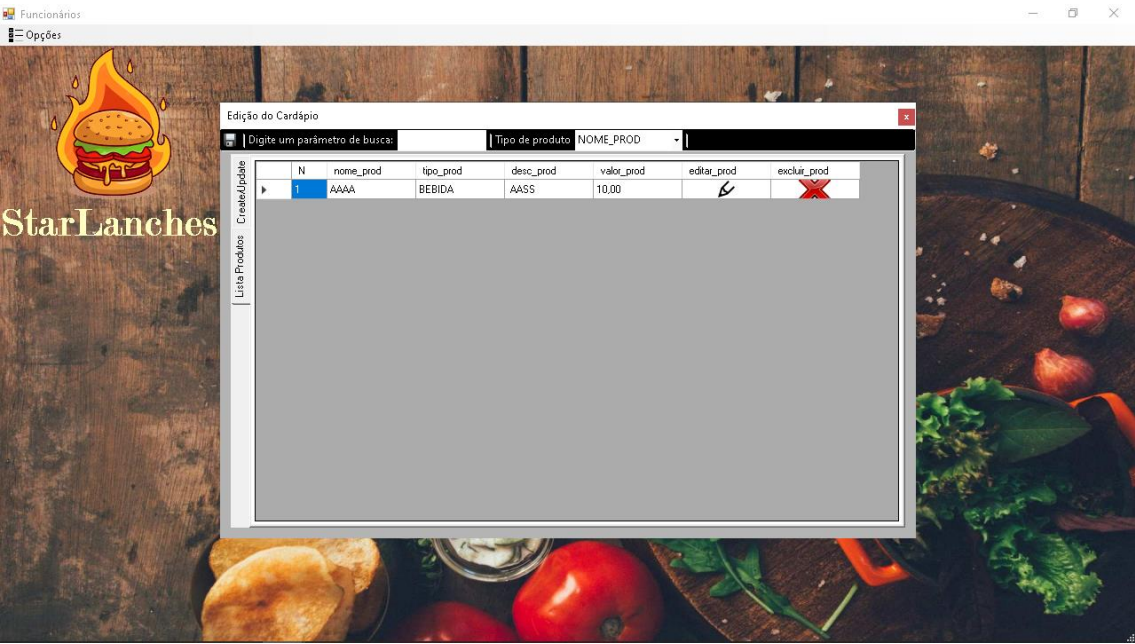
Funcionários

Opções

StarLanches

Edição do Cardápio

x

Digite um parâmetro de busca:

Tipo de produto NOME_PROD

Create/Update

Lista Produtos

| | N | nome_prod | tipo_prod | desc_prod | valor_prod | editar_prod | excluir_prod |
|---|---|---|---|---|---|---|---|
| ▸ | 1 | AAAA | BEBIDA | AASS | 10,00 | | |